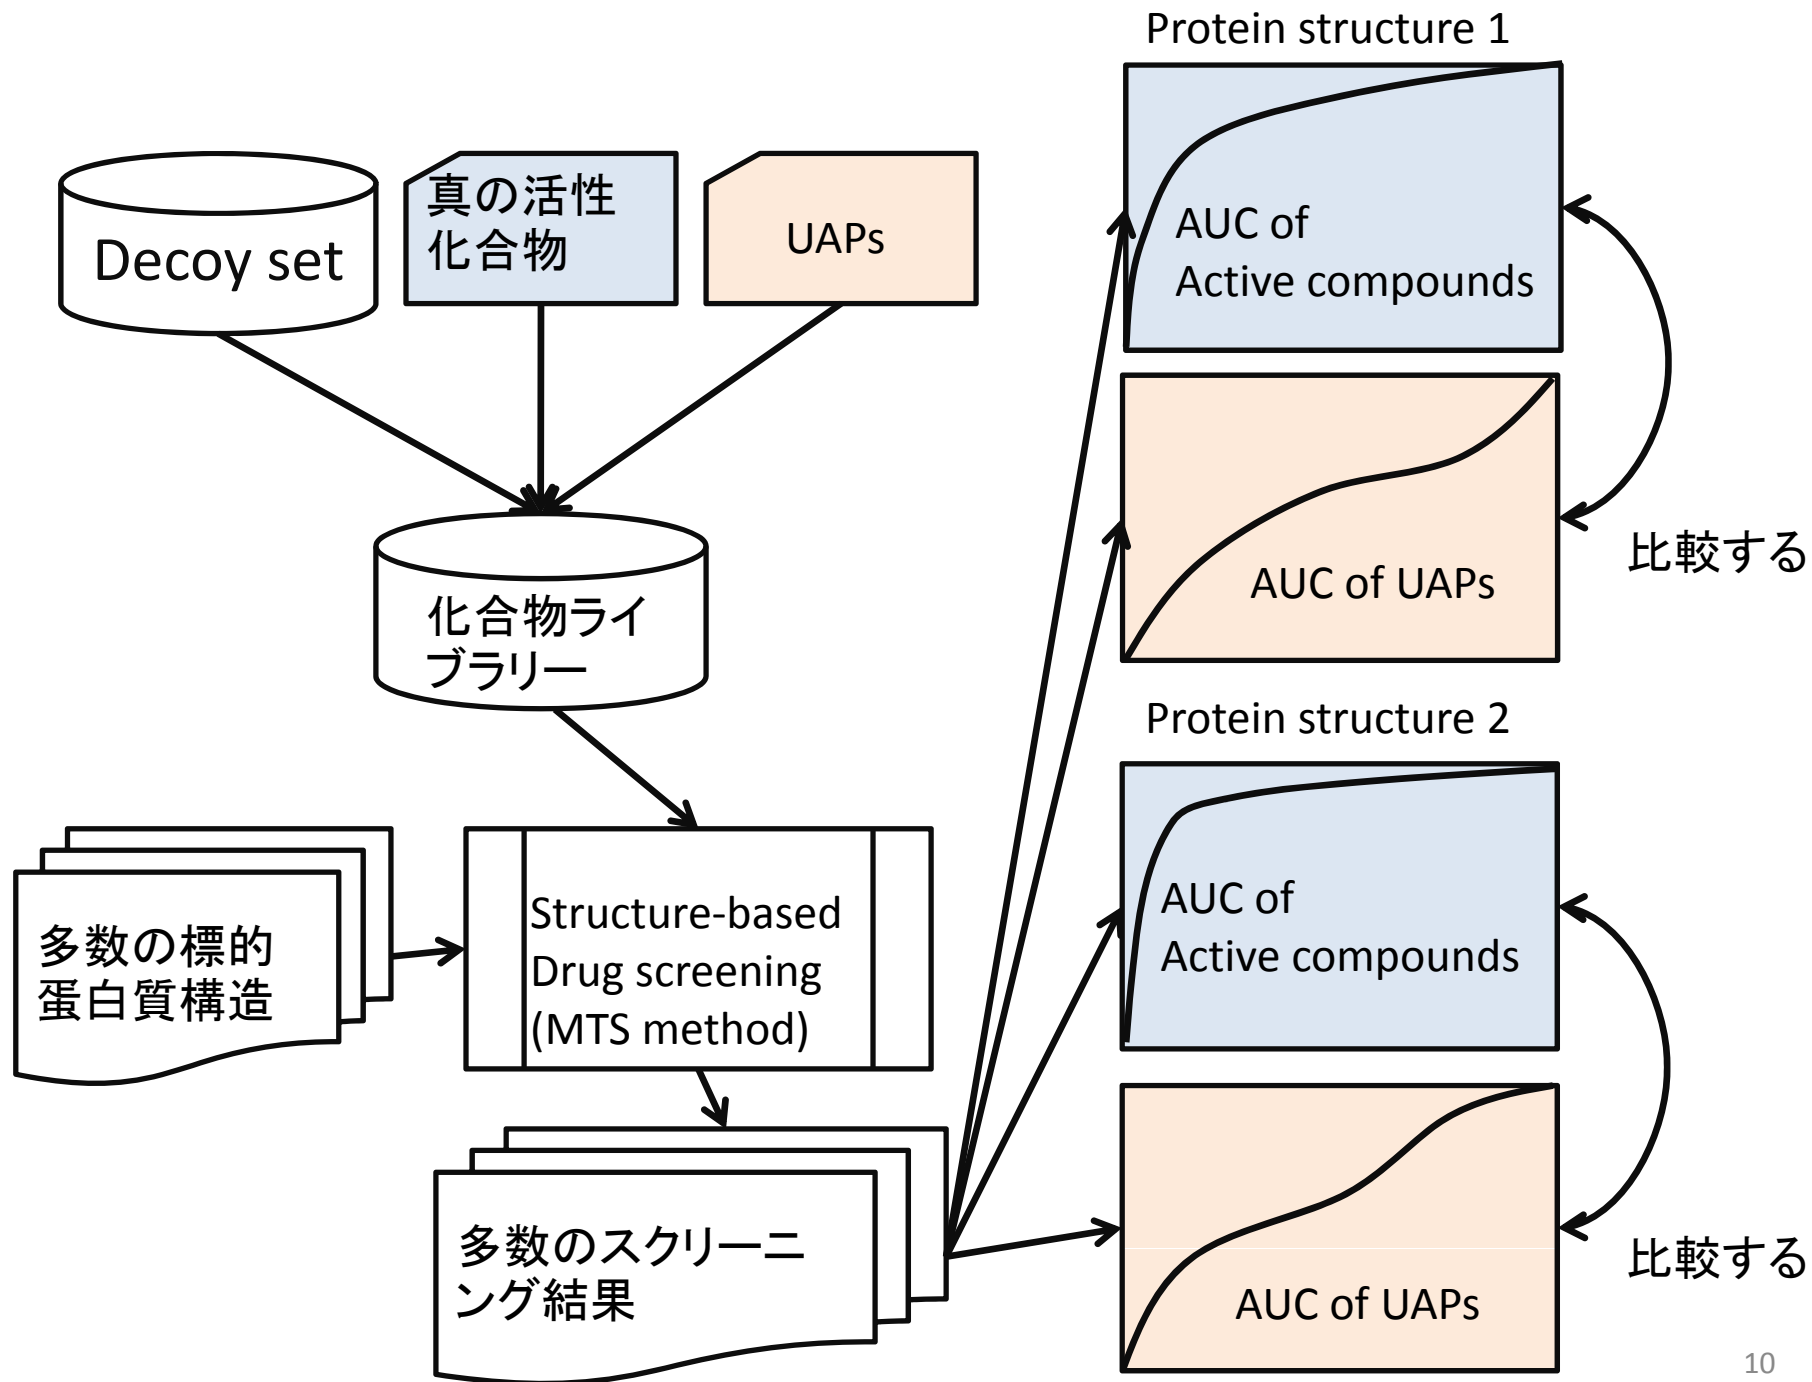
Decoy set

真の活性化合物

UAPs

化合物ライブラリー

多数の標的蛋白質構造

Structure-based Drug screening (MTS method)

多数のスクリーニング結果

Protein structure 1

AUC of Active compounds

AUC of UAPs

比較する

Protein structure 2

AUC of Active compounds

AUC of UAPs

比較する

10